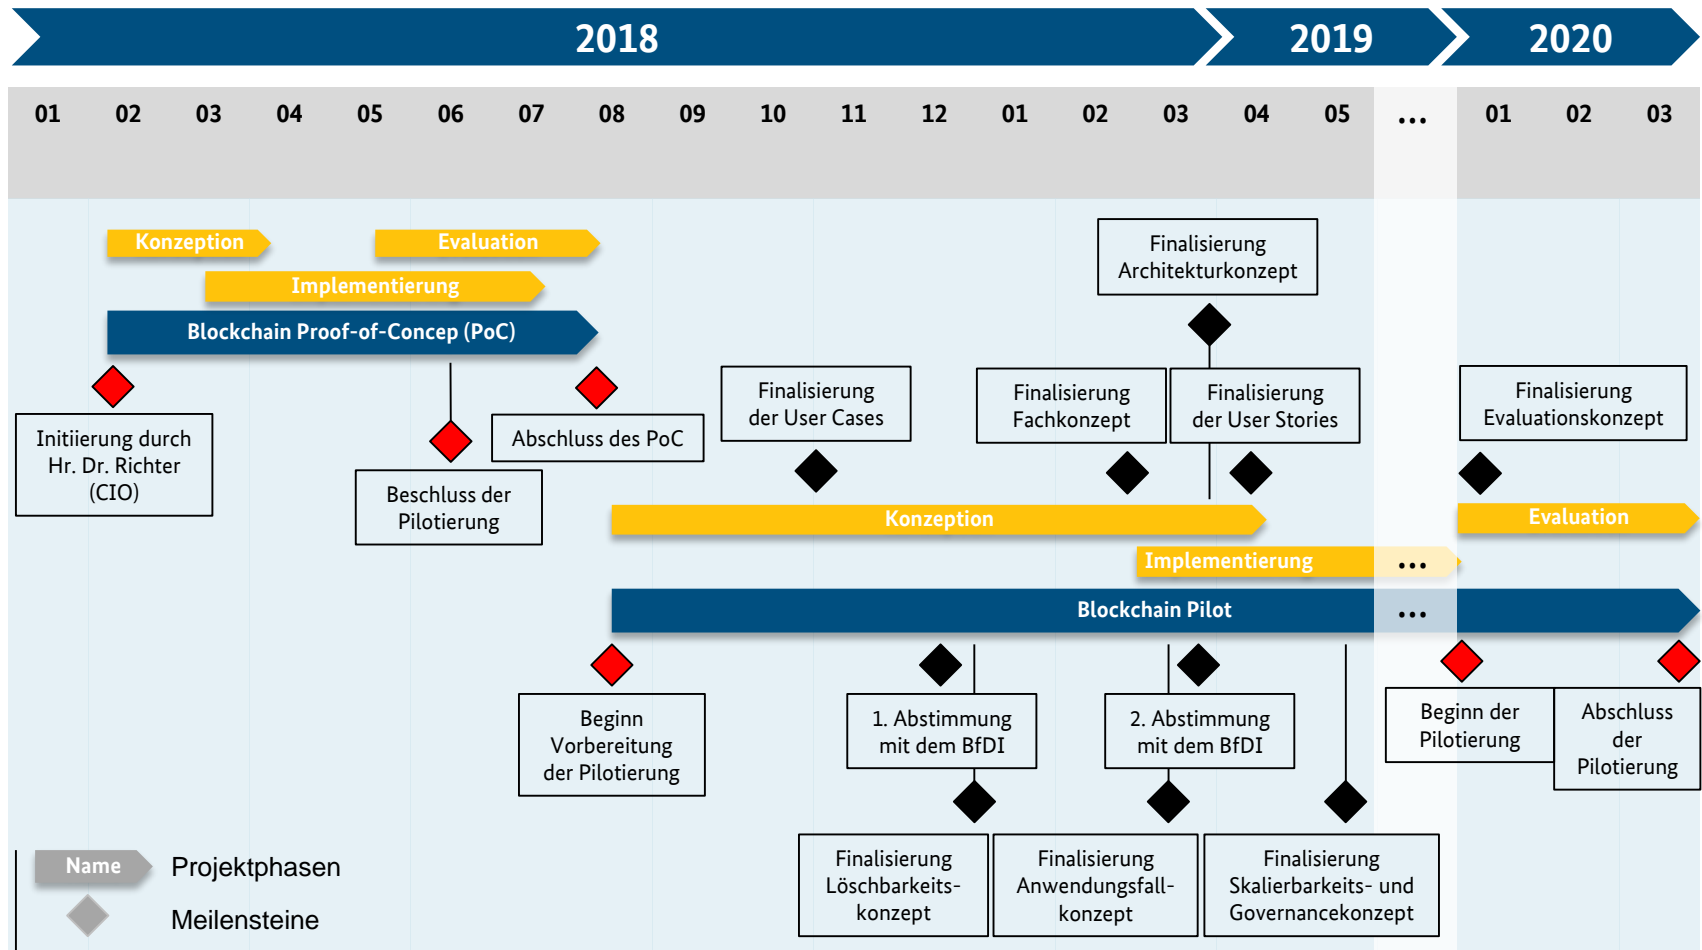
2018 2019 2020

| 01 | 02 | 03 | 04 | 05 | 06 | 07 | 08 | 09 | 10 | 11 | 12 | 01 | 02 | 03 | 04 | 05 | ... | 01 | 02 | 03 |
|---|---|---|---|---|---|---|---|---|---|---|---|---|---|---|---|---|---|---|---|---|

Konzeption
Evaluation
Implementierung
Blockchain Proof-of-Concep (PoC)

Finalisierung Architekturkonzept

Initiierung durch Hr. Dr. Richter (CIO)

Beschluss der Pilotierung

Abschluss des PoC

Finalisierung der User Cases

Finalisierung Fachkonzept

Finalisierung der User Stories

Finalisierung Evaluationskonzept

Konzeption
Evaluation
Implementierung ...
Blockchain Pilot ...

Beginn Vorbereitung der Pilotierung

1. Abstimmung mit dem BfDI

2. Abstimmung mit dem BfDI

Beginn der Pilotierung

Abschluss der Pilotierung

Finalisierung Löschbarkeitskonzept

Finalisierung Anwendungsfall-konzept

Finalisierung Skalierbarkeits- und Governancekonzept

Name Projektphasen
Meilensteine